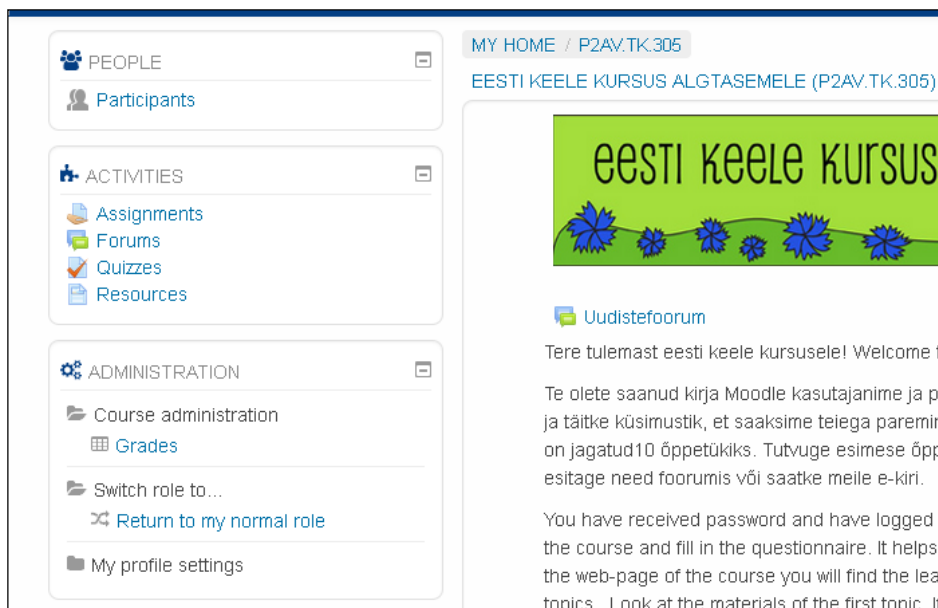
PEOPLE

Participants

ACTIVITIES

Assignments
Forums
Quizzes
Resources

ADMINISTRATION

Course administration
Grades

Switch role to...
Return to my normal role

My profile settings

MY HOME / P2AV.TK.305

EESTI KEELE KURSUS ALGTASEMELE (P2AV.TK.305)

eesti keele kursus

Uudistefoorum

Tere tulemast eesti keele kursusele! Welcome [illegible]

Te olete saanud kirja Moodle kasutajanime ja p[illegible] ja täitke küsimustik, et saaksime teiega paremin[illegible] on jagatud10 õppetükiks. Tutvuge esimese õpp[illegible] esitage need foorumis või saatke meile e-kiri.

You have received password and have logged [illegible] the course and fill in the questionnaire. It helps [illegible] the web-page of the course you will find the lea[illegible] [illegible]